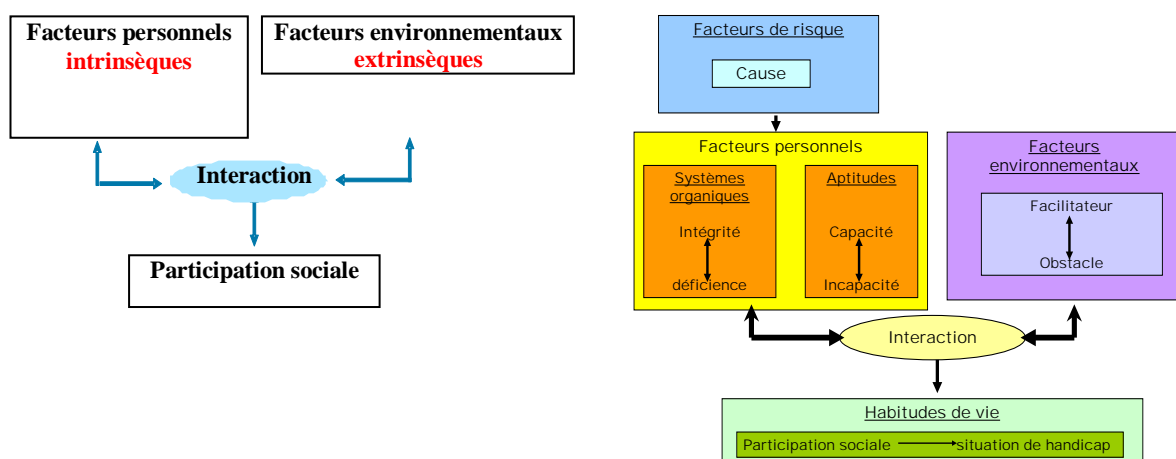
Facteurs personnels
intrinsèques

Facteurs environnementaux
extrinsèques

Interaction

Participation sociale

Facteurs de risque

Cause

Facteurs personnels

Systèmes organiques

Intégrité

déficience

Aptitudes

Capacité

Incapacité

Facteurs environnementaux

Facilitateur

Obstacle

Interaction

Habitudes de vie

Participation sociale situation de handicap